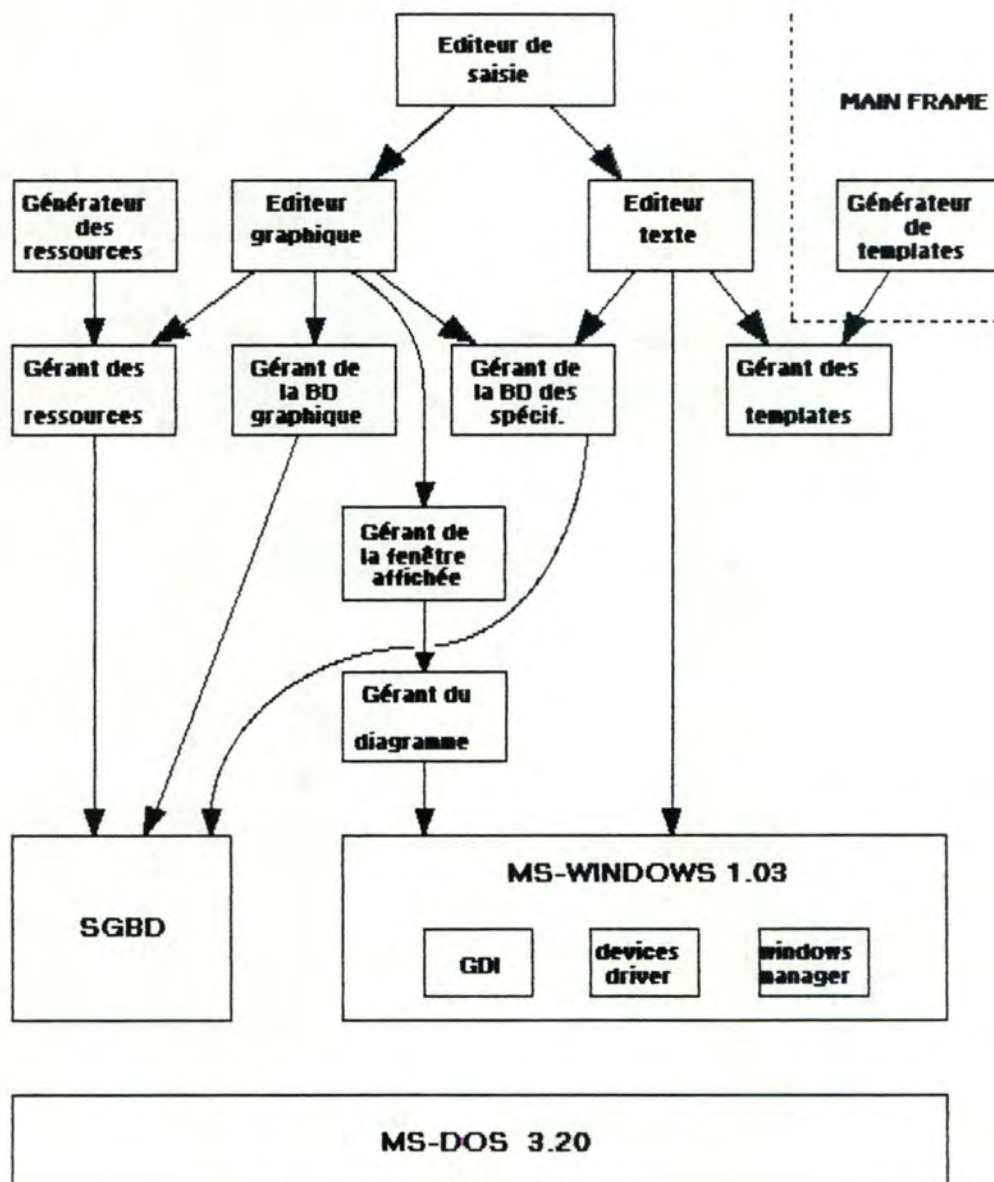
Editeur de saisie

MAIN FRAME

Générateur des ressources

Editeur graphique

Editeur texte

Générateur de templates

Gérant des ressources

Gérant de la BD graphique

Gérant de la BD des spécif.

Gérant des templates

Gérant de la fenêtre affichée

Gérant du diagramme

SGBD

MS-WINDOWS 1.03

GDI

devices driver

windows manager

MS-DOS 3.20